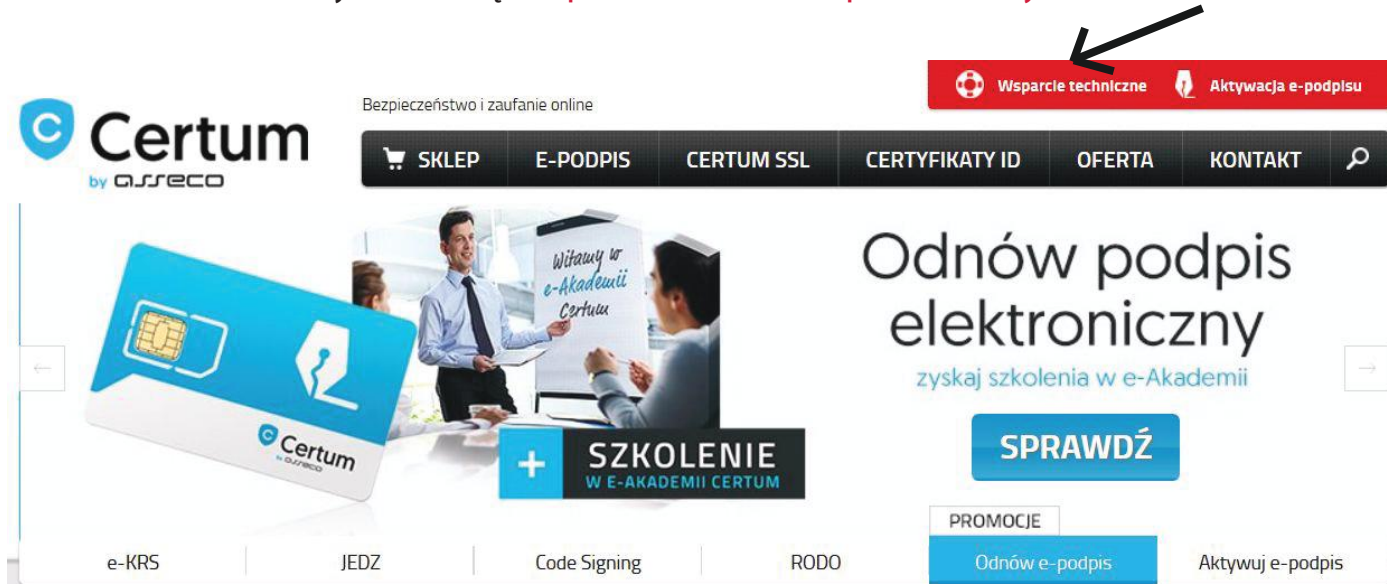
Wsparcie techniczne Aktywacja e-podpisu

Certum by asseco

Bezpieczeństwo i zaufanie online

SKLEP E-PODPIS CERTUM SSL CERTYFIKATY ID OFERTA KONTAKT

Witamy w e-Akademii Certum

Certum by asseco

Odnów podpis elektroniczny

zyskaj szkolenia w e-Akademii

+ SZKOLENIE W E-AKADEMII CERTUM

SPRAWDŹ

PROMOCJE

e-KRS | JEDZ | Code Signing | RODO | Odnów e-podpis | Aktywuj e-podpis